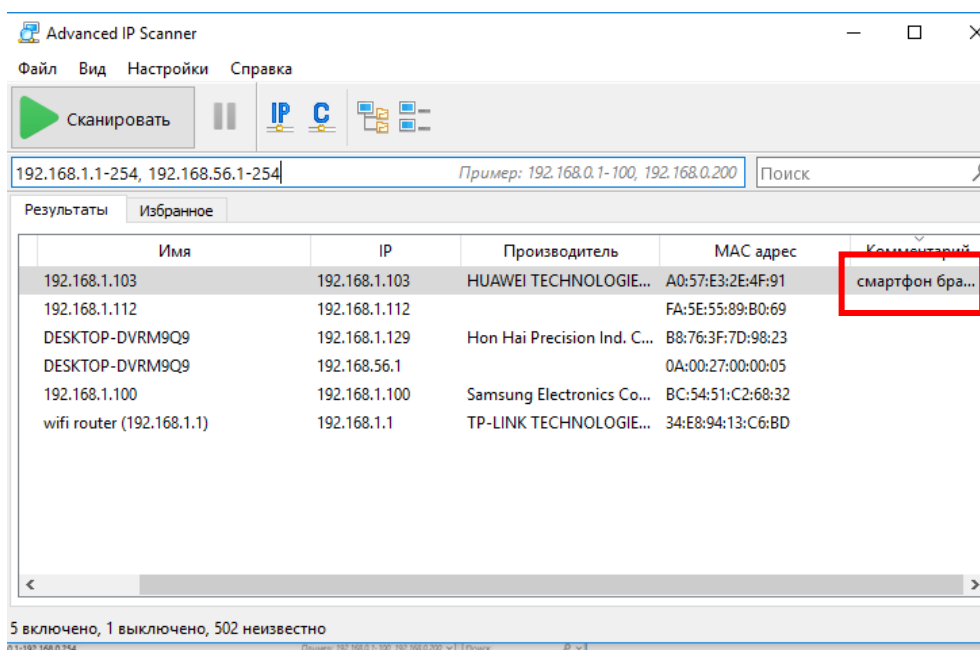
Advanced IP Scanner

Файл Вид Настройки Справка

Сканировать

IP C

192.168.1.1-254, 192.168.56.1-254

Пример: 192.168.0.1-100, 192.168.0.200

Поиск

Результаты Избранное

| Имя | IP | Производитель | MAC адрес | Комментарий |
|---|---|---|---|---|
| 192.168.1.103 | 192.168.1.103 | HUAWEI TECHNOLOGIE... | A0:57:E3:2E:4F:91 | смартфон бра... |
| 192.168.1.112 | 192.168.1.112 | | FA:5E:55:89:B0:69 | |
| DESKTOP-DVRM9Q9 | 192.168.1.129 | Hon Hai Precision Ind. C... | B8:76:3F:7D:98:23 | |
| DESKTOP-DVRM9Q9 | 192.168.56.1 | | 0A:00:27:00:00:05 | |
| 192.168.1.100 | 192.168.1.100 | Samsung Electronics Co... | BC:54:51:C2:68:32 | |
| wifi router (192.168.1.1) | 192.168.1.1 | TP-LINK TECHNOLOGIE... | 34:E8:94:13:C6:BD | |

5 включено, 1 выключено, 502 неизвестно